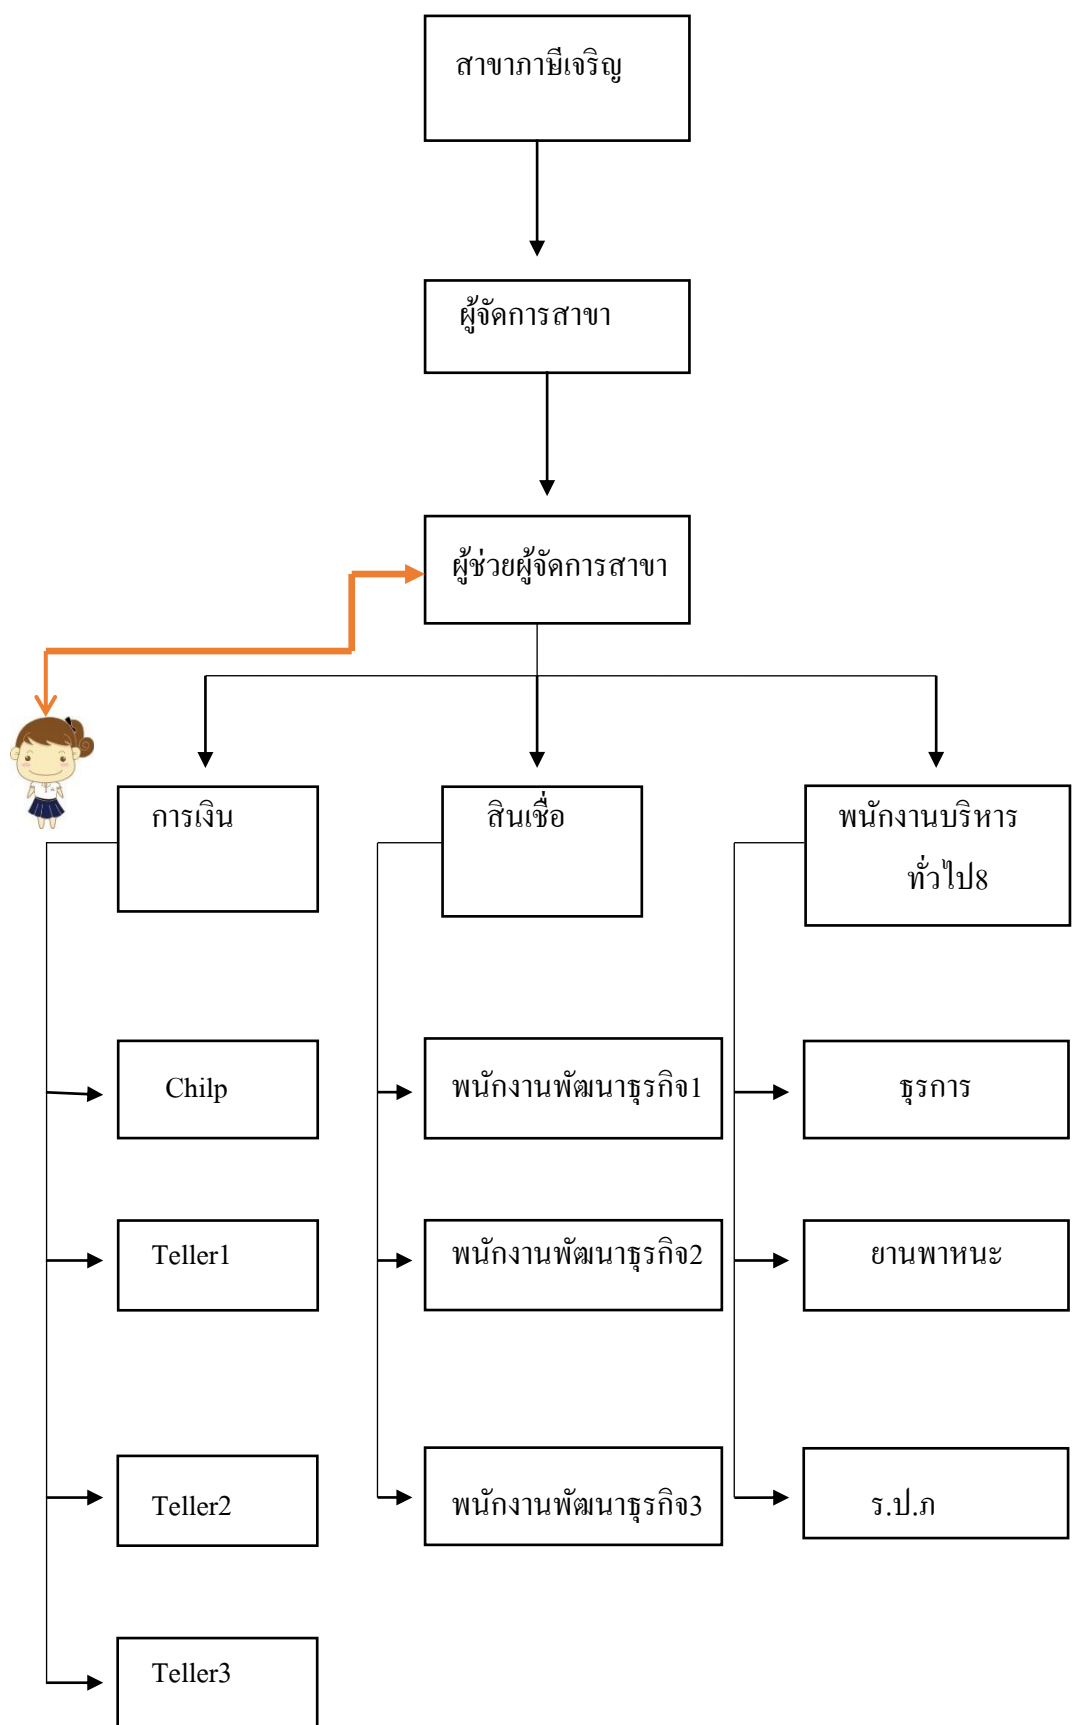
สาขาภาษีเจริญ

ผู้จัดการสาขา

ผู้ช่วยผู้จัดการสาขา

การเงิน

สินเชื่อ

พนักงานบริหารทั่วไป8

Chilp

Teller1

Teller2

Teller3

พนักงานพัฒนาธุรกิจ1

พนักงานพัฒนาธุรกิจ2

พนักงานพัฒนาธุรกิจ3

ธุรการ

ยานพาหนะ

ร.ป.ภ